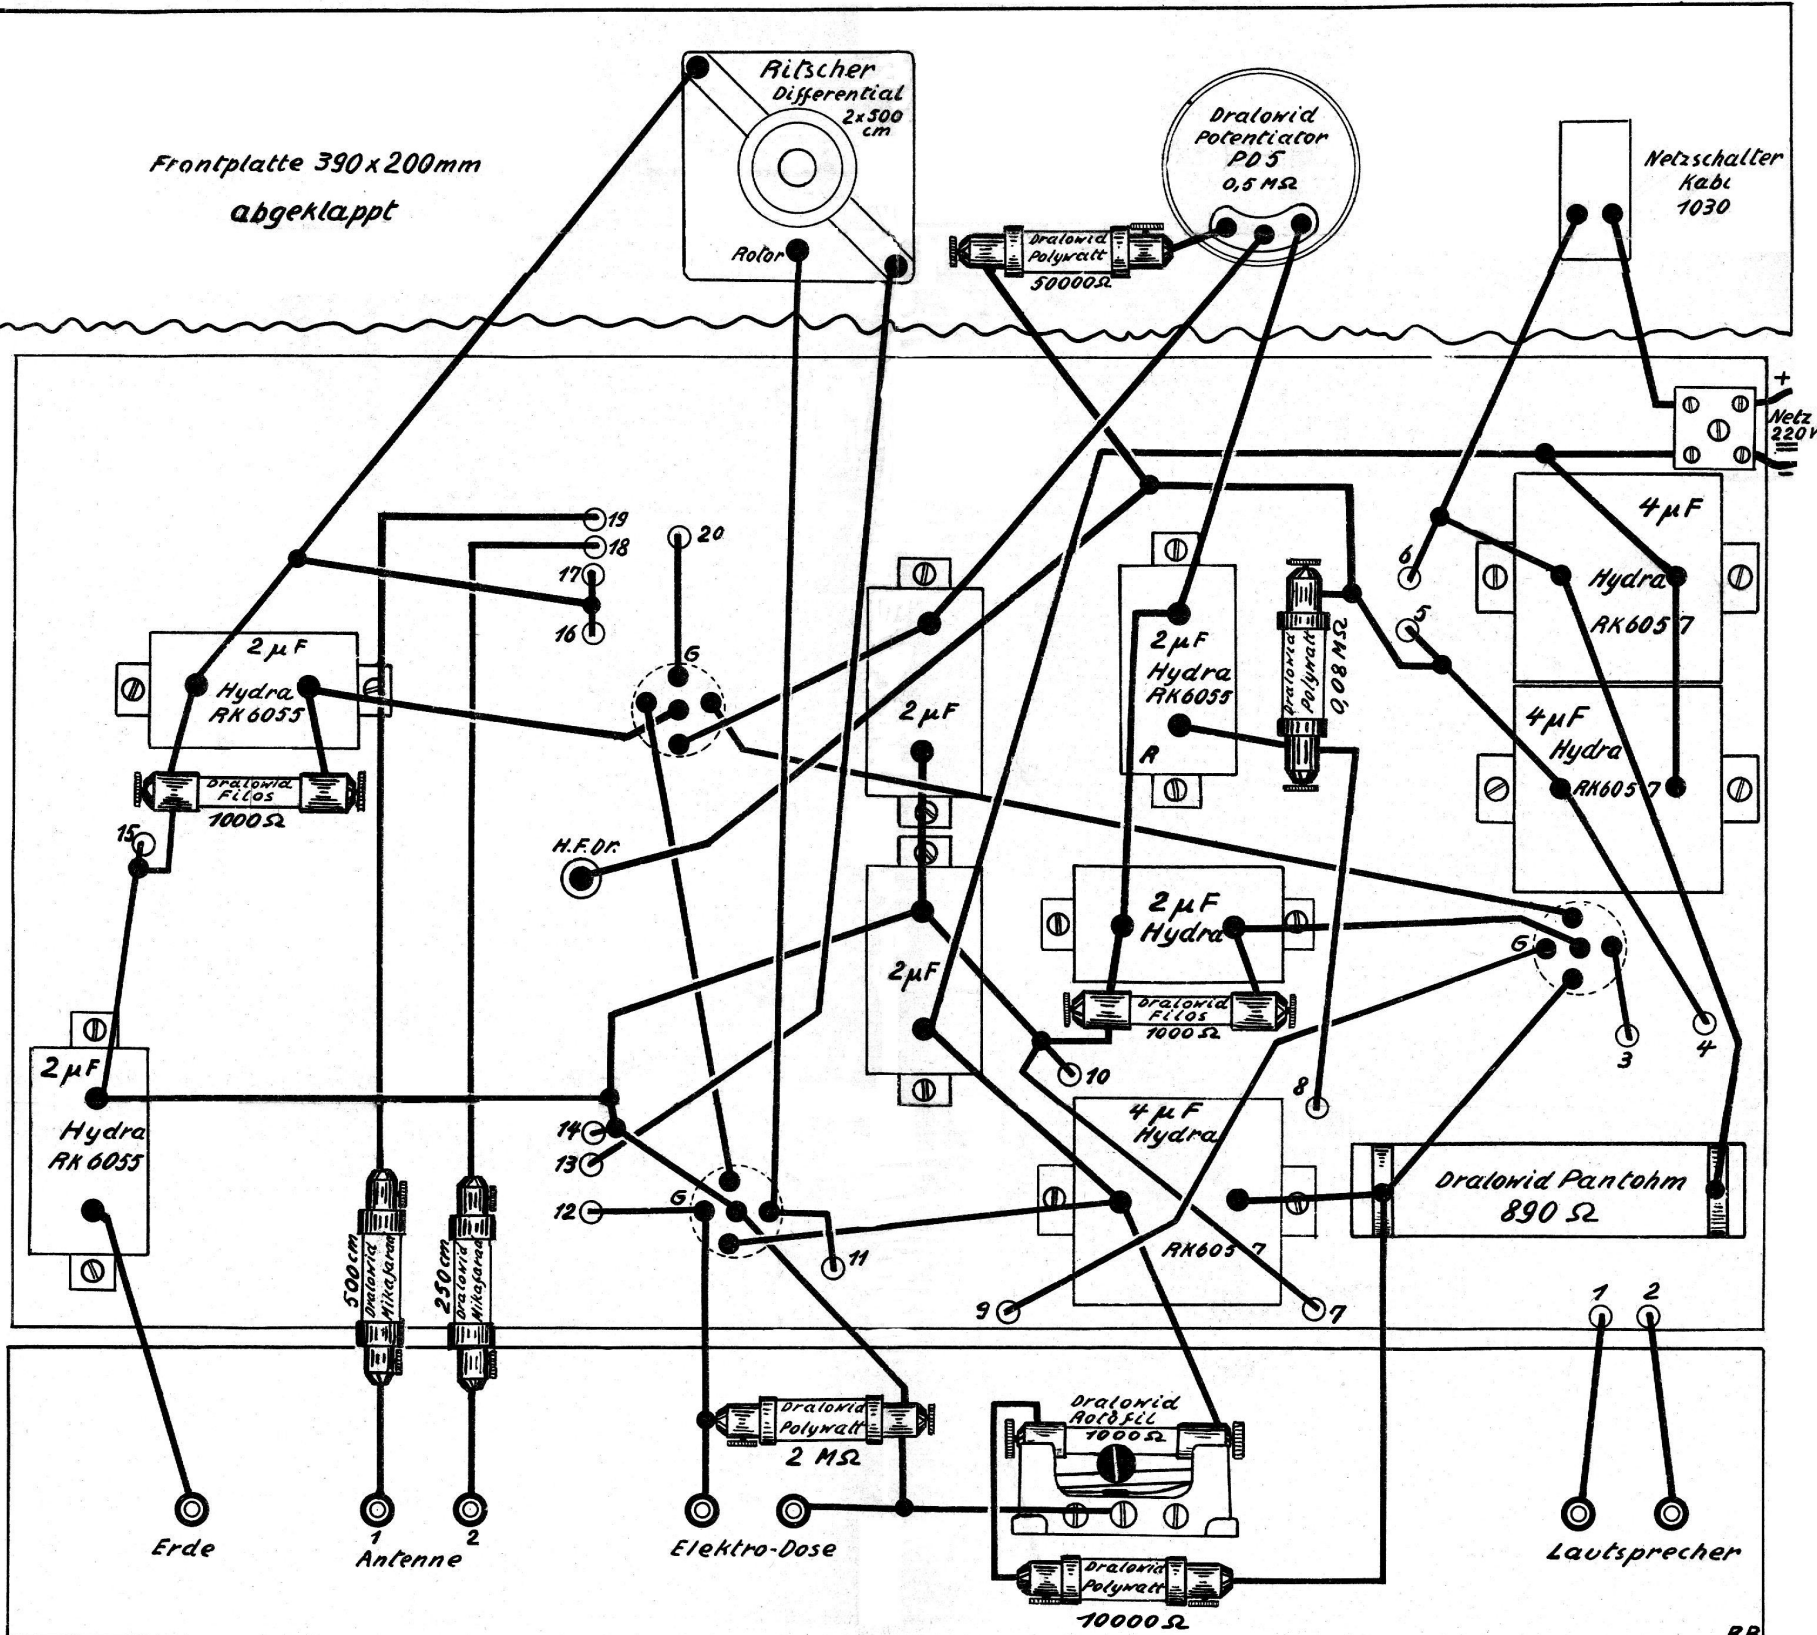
Frontplatte 390x200mm
abgeklappt

Ritscher Differential 2x500 cm
Rotor

Dralowid Potentiator PD5 0,5 MΩ

Dralowid Polywatt 50000Ω

Netzschalter Kabi 1030

+ Netz 220V

19
18
17
16
20
G

2 μF Hydra RK6055

Dralowid Filos 1000Ω

15

H.F.Dr.

2 μF

2 μF Hydra RK6055 A

Dralowid Polywatt 0,08 MΩ

6
5

4 μF Hydra RK605 7

4 μF Hydra RK605 7

2 μF

2 μF Hydra

Dralowid Filos 1000Ω

G
3
4

10
8

2 μF Hydra RK 6055

14
13
12
G
11

4 μF Hydra RK605 7

Dralowid Pantohm 890 Ω

9
7

500cm Dralowid Mikafarad
250cm Dralowid Mikafarad

Dralowid Polywatt 2 MΩ

Dralowid Goldfil 1000Ω

1
2

Erde
1 Antenne 2
Elektro-Dose
Lautsprecher

Dralowid Polywatt 10000Ω